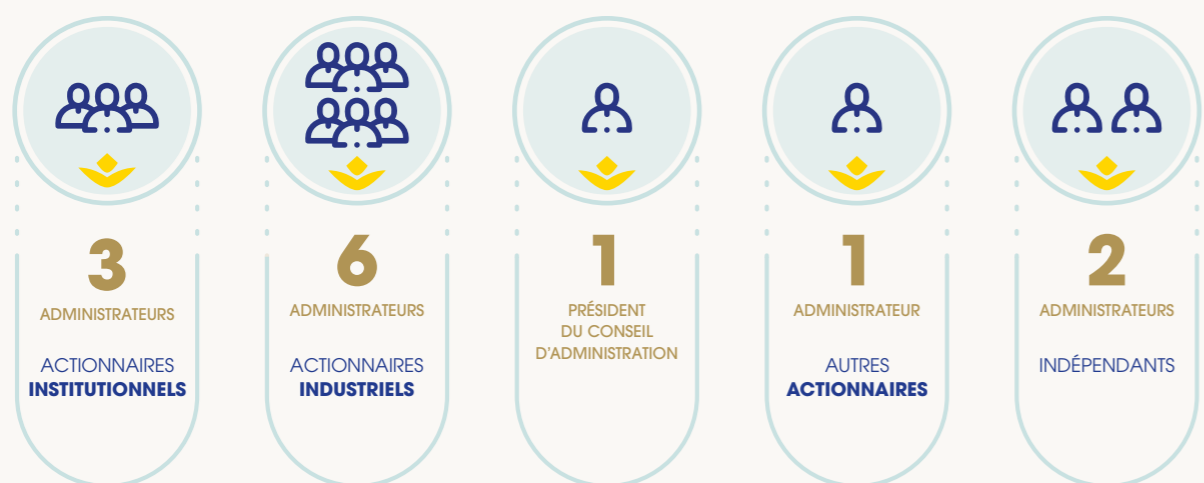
3
ADMINISTRATEURS
ACTIONNAIRES
INSTITUTIONNELS

6
ADMINISTRATEURS
ACTIONNAIRES
INDUSTRIELS

1
PRÉSIDENT
DU CONSEIL
D'ADMINISTRATION

1
ADMINISTRATEUR
AUTRES
ACTIONNAIRES

2
ADMINISTRATEURS
INDÉPENDANTS